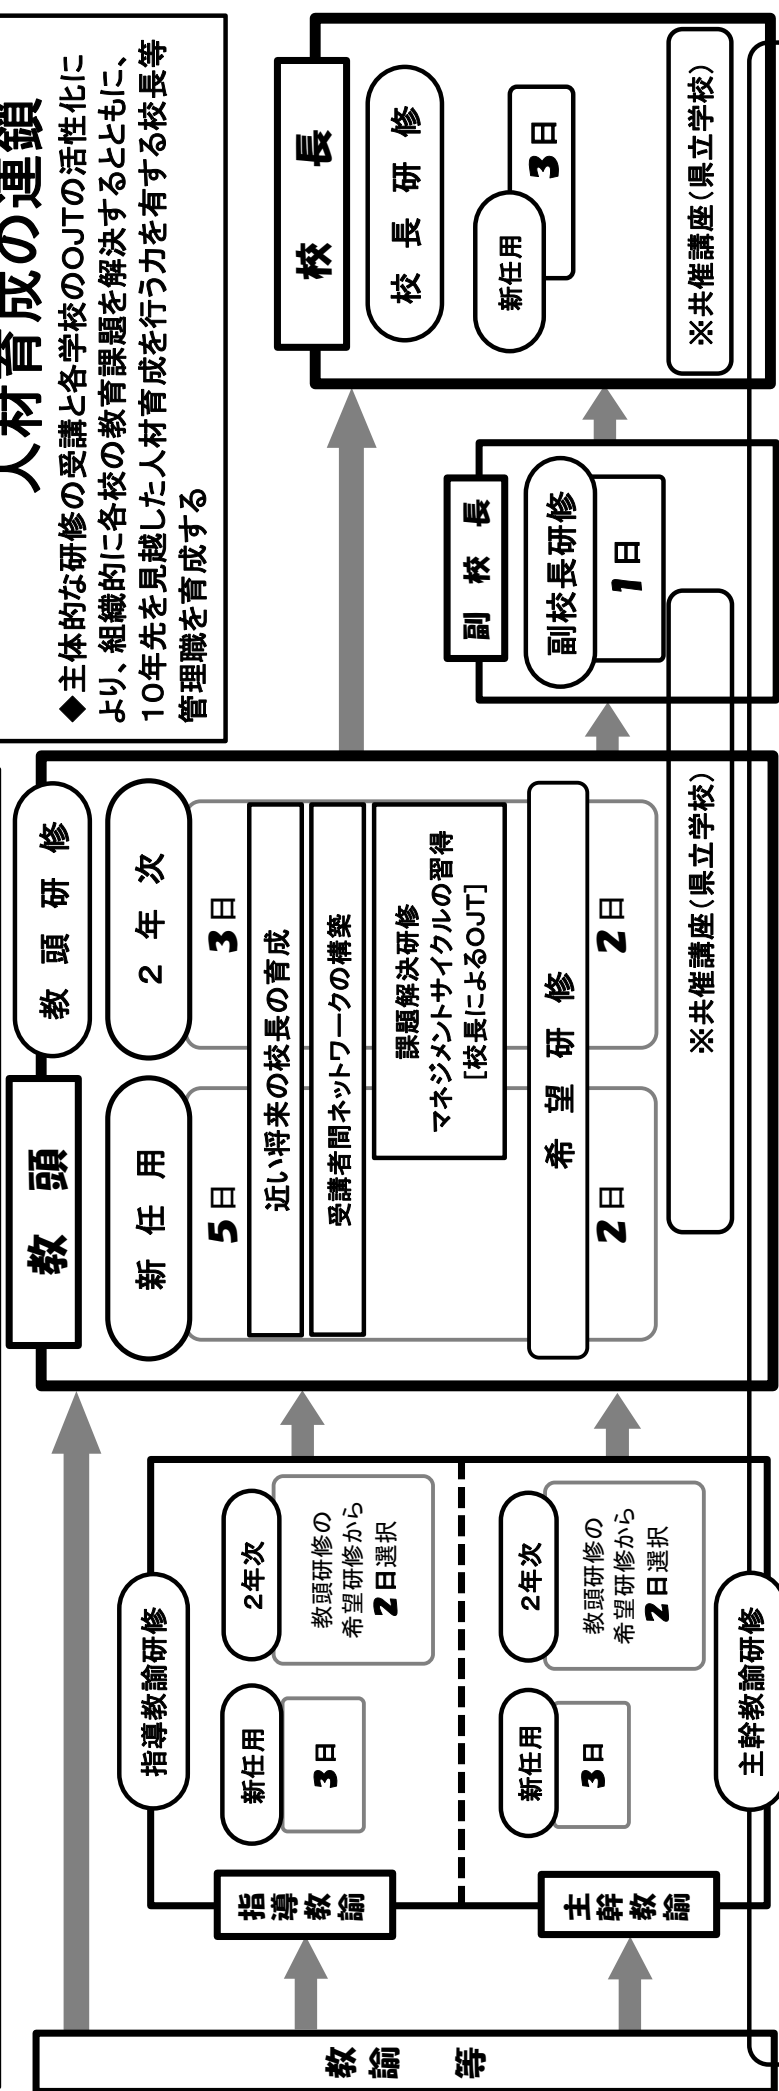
人材育成の連鎖

◆主体的な研修の受講と各学校のOJTの活性化により、組織的に各校の教育課題を解決するとともに、10年先を見越した人材育成を行う力を有する校長等管理職を育成する

教諭等

指導教諭

主幹教諭

指導教諭研修

新任用

3日

2年次

教頭研修の希望研修から2日選択

新任用

3日

2年次

教頭研修の希望研修から2日選択

主幹教諭研修

教頭

教頭研修

新任用

5日

2年次

3日

近い将来の校長の育成

受講者間ネットワークの構築

課題解決研修
マネジメントサイクルの習得
[校長によるOJT]

希望研修

2日

2日

※共催講座(県立学校)

副校長

副校長研修

1日

校長

校長研修

新任用

3日

※共催講座(県立学校)